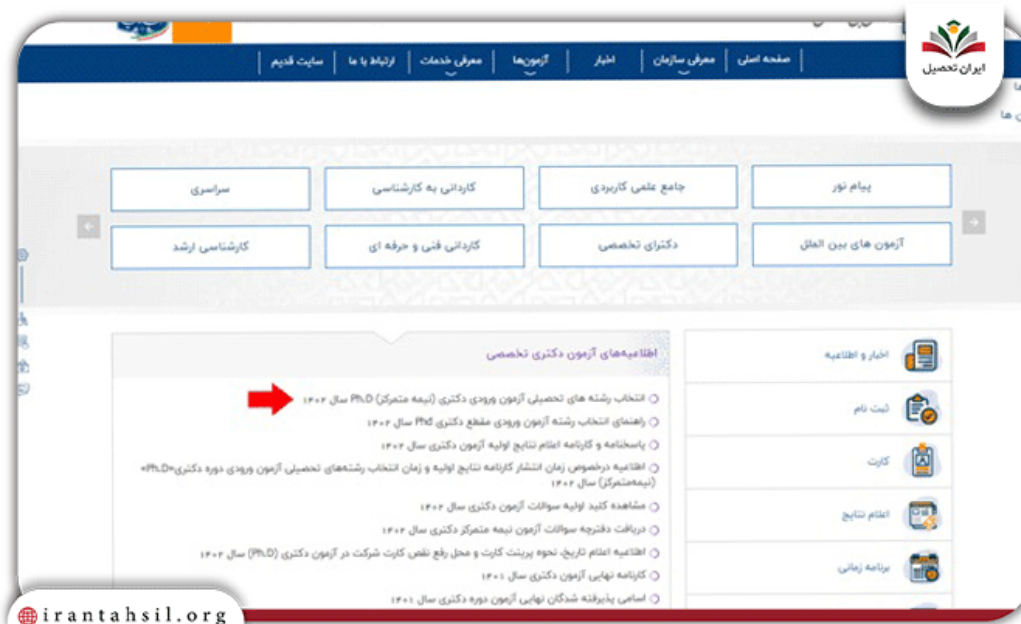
ایران تحصیل

صفحه اصلی | معرفی سازمان | اخبار | آزمون‌ها | معرفی خدمات | ارتباط با ما | سایت قدیم

پیام نور | جامع علمی کاربردی | کاردانی به کارشناسی | سراسری

آزمون های بین الملل | دکترای تخصصی | کاردانی فنی و حرفه ای | کارشناسی ارشد

اطلاعیه‌های آزمون دکتری تخصصی

انتخاب رشته های تحصیلی آزمون ورودی دکتری (نیمه متمرکز) Ph.D سال ۱۴۰۲

راهنمای انتخاب رشته آزمون ورودی مقطع دکتری PhD سال ۱۴۰۲

پاسخنامه و کارنامه اعلام نتایج اولیه آزمون دکتری سال ۱۴۰۲

اطلاعیه درخصوص زمان انتشار کارنامه نتایج اولیه و زمان انتخاب رشته‌های تحصیلی آزمون ورودی دوره دکتری«Ph.D» (نیمه‌متمرکز) سال ۱۴۰۲

مشاهده کلید اولیه سوالات آزمون دکتری سال ۱۴۰۲

دریافت دفترچه سوالات آزمون نیمه متمرکز دکتری سال ۱۴۰۲

اطلاعیه اعلام تاریخ، نحوه پرینت کارت و محل رفع نقص کارت شرکت در آزمون دکتری (Ph.D) سال ۱۴۰۲

کارنامه نهایی آزمون دکتری سال ۱۴۰۱

اسامی پذیرفته شدگان نهایی آزمون دوره دکتری سال ۱۴۰۱

اخبار و اطلاعیه

ثبت نام

کارت

اعلام نتایج

برنامه زمانی

irantahsil.org